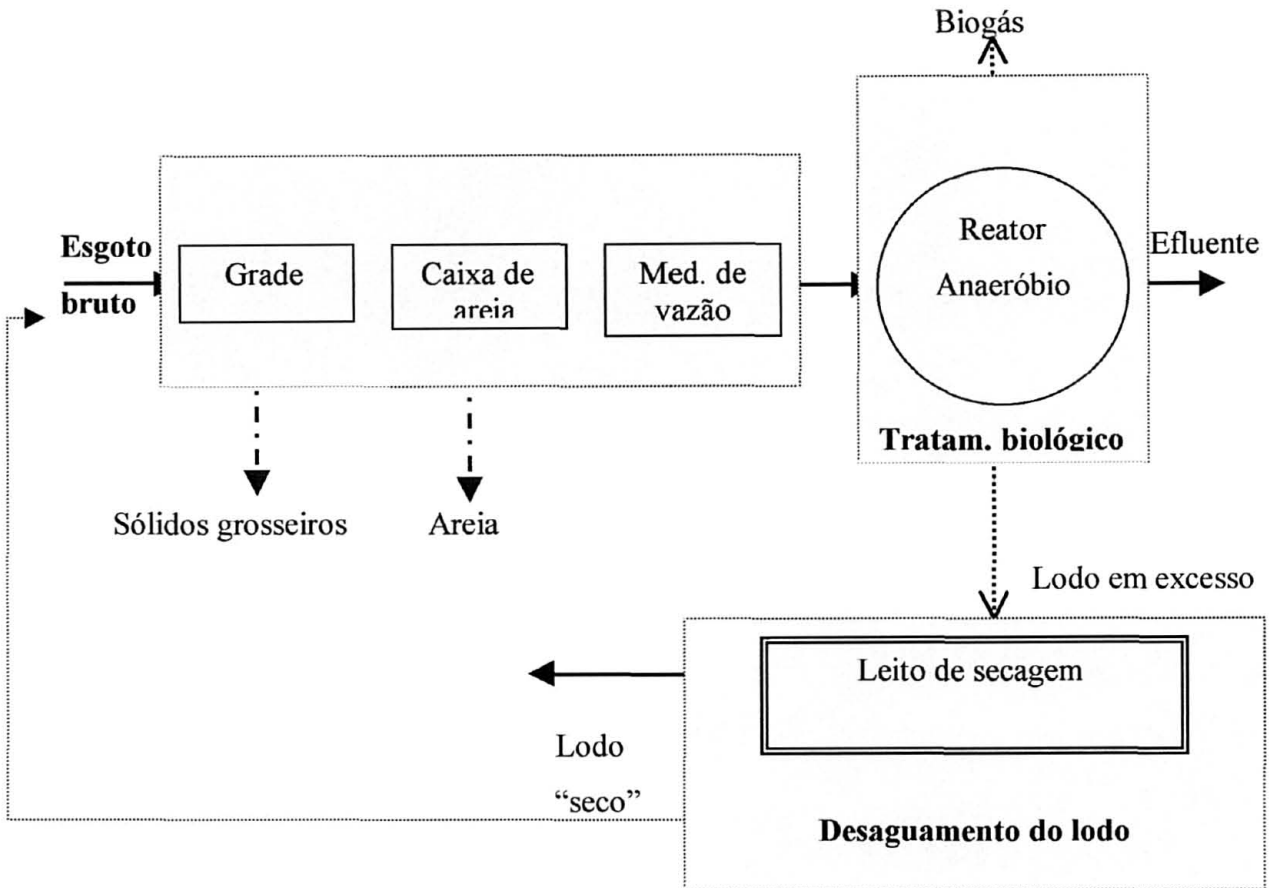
Biogás

Esgoto bruto

Grade

Caixa de areia

Med. de vazão

Reator Anaeróbio

Efluente

Tratam. biológico

Sólidos grosseiros

Areia

Lodo em excesso

Leito de secagem

Lodo "seco"

Desaguamento do lodo